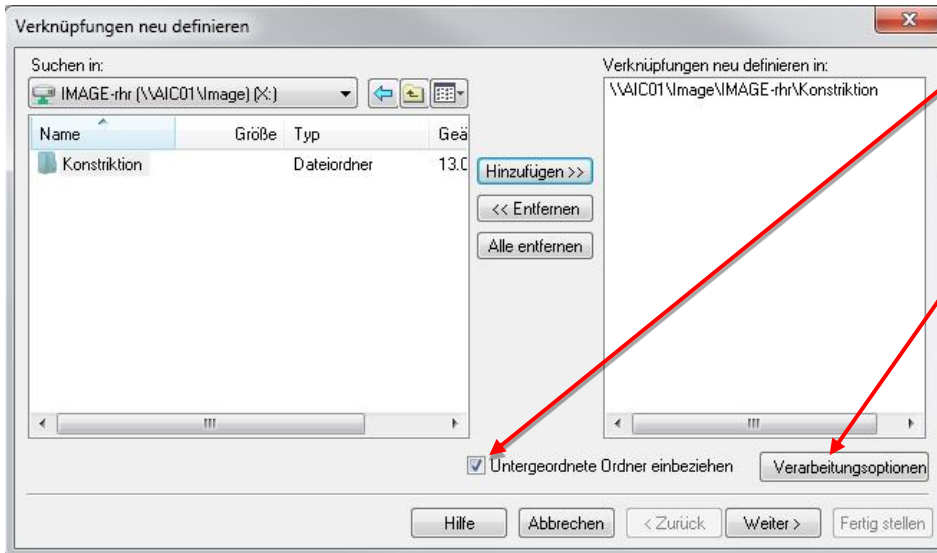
Verknüpfungen neu definieren

Suchen in:

IMAGE-rhr (\\AIC01\Image) (X:)

| Name | Größe | Typ | Geä |
|---|---|---|---|
| Konstriktion | | Dateiordner | 13.0 |

Hinzufügen >>

<< Entfernen

Alle entfernen

Verknüpfungen neu definieren in:

\\AIC01\Image\IMAGE-rhr\Konstriktion

Untergeordnete Ordner einbeziehen

Verarbeitungsoptionen

Hilfe

Abbrechen

< Zurück

Weiter >

Fertig stellen